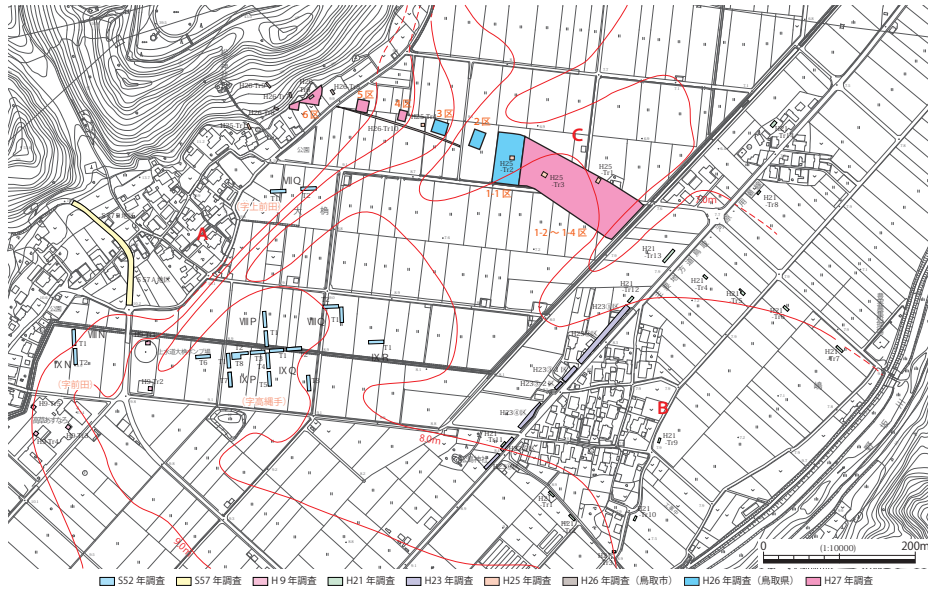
H26-Tr4
H26
6区
5区
4区
3区
2区
C
H26-Tr1
H25 Tr2
H25 Tr3
H25 Tr1
1-1区
1-2～1-4区
公園
VIII Q
(字仁頭田)
A
S57 A地点
VIII P
VIII O
IX N
IX O
IX P
IX Q
IX R
T1
T2
T3
T4
T5
T6
(字前田)
(字高補井)
H21 Tr8
H21 Tr13
H21 Tr12
H21 Tr4
H23
H23-3区
H23-4区
H21 Tr9
H21 Tr7
H21 Tr10
H21 Tr11
B
8.0m
9.0m
0
(1:10000)
200m
S52 年調査
S57 年調査
H 9 年調査
H21 年調査
H23 年調査
H25 年調査
H26 年調査（鳥取市）
H26 年調査（鳥取県）
H27 年調査